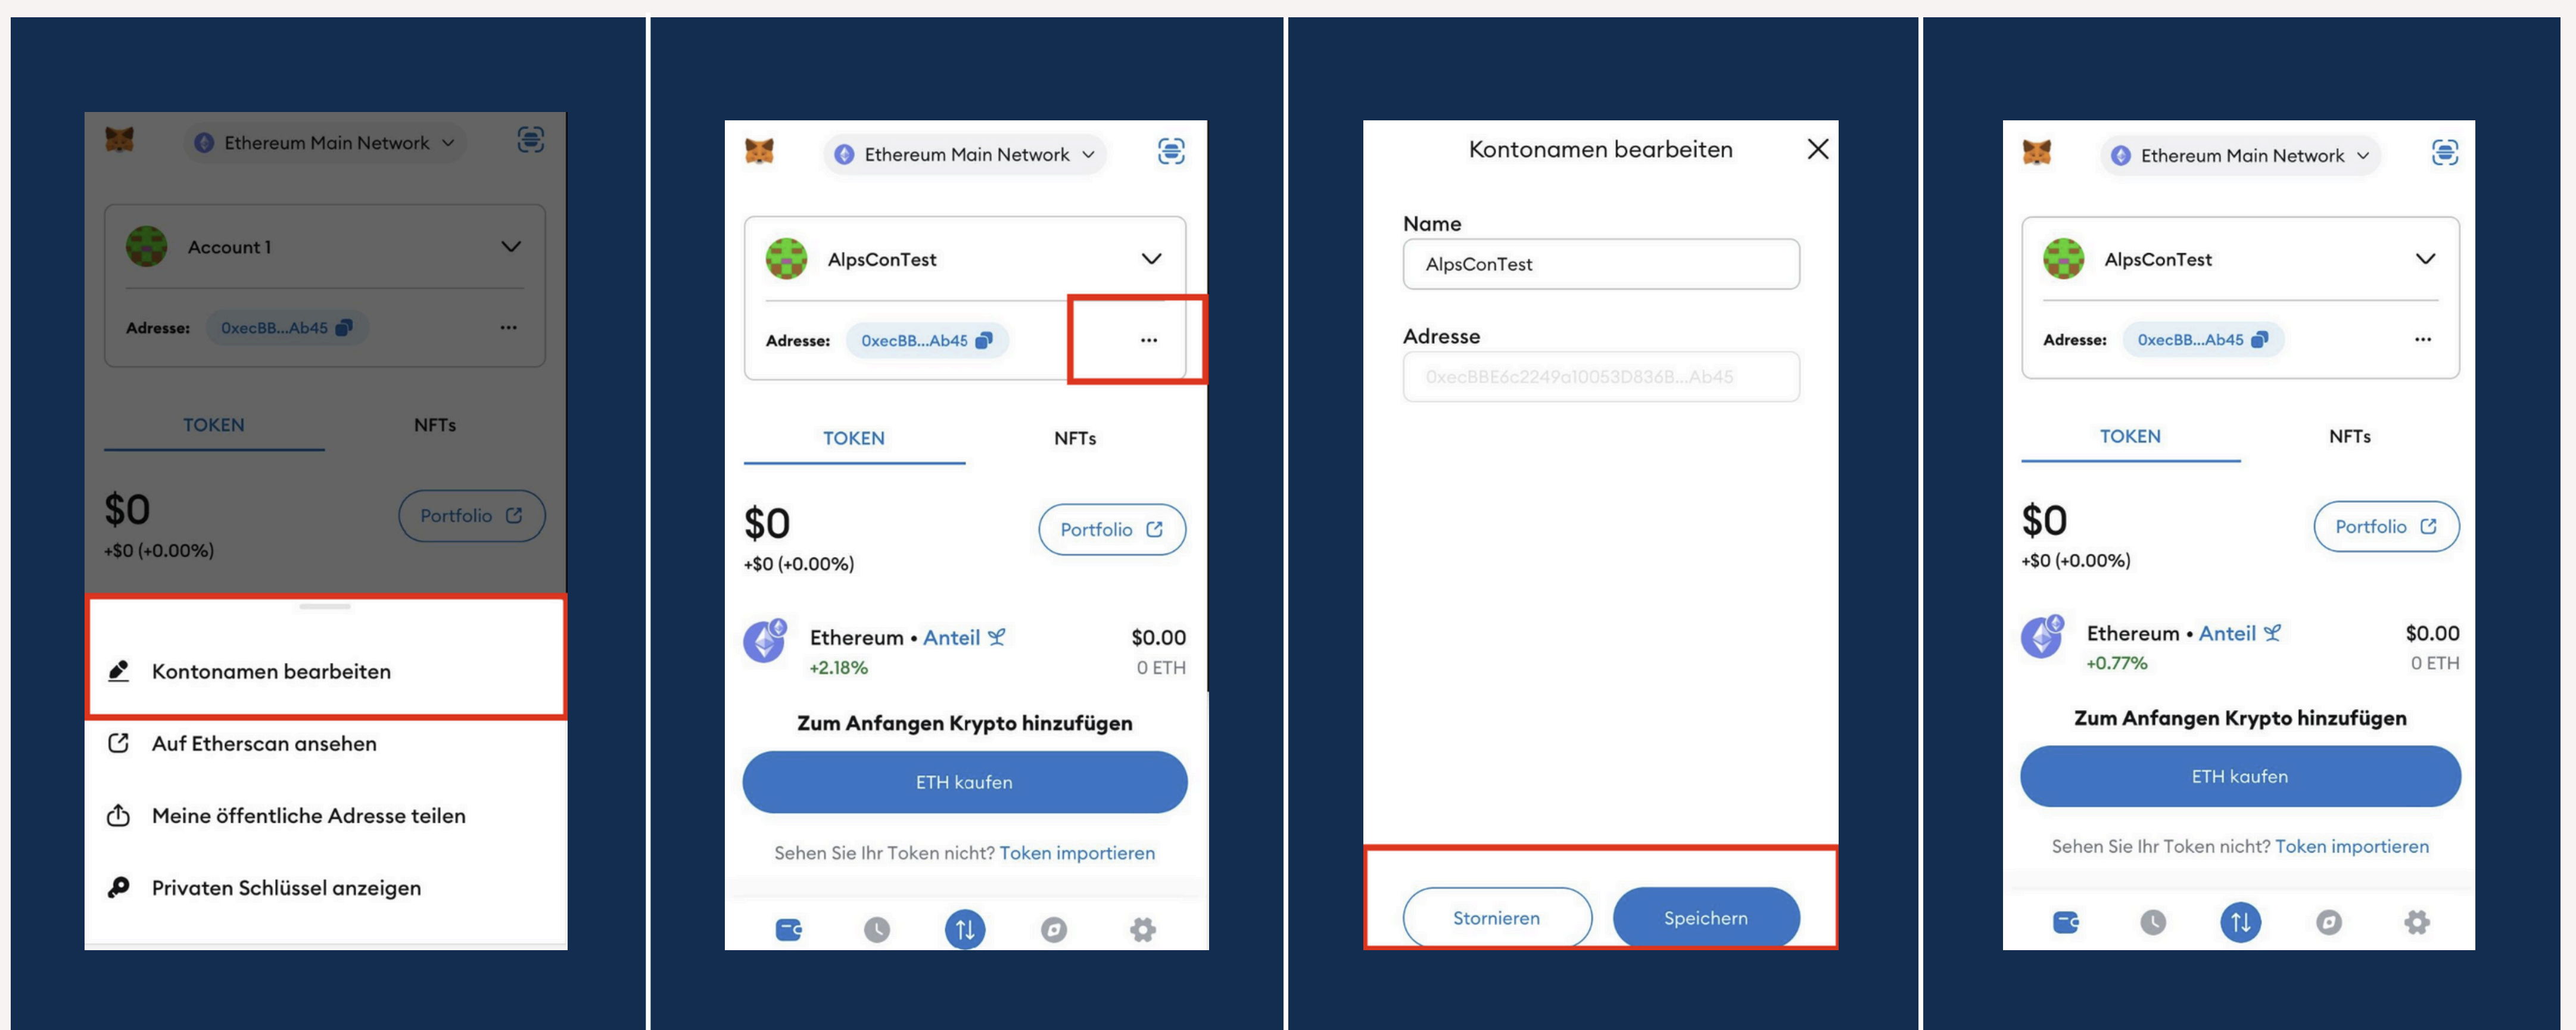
Ethereum Main Network

Account 1

Adresse: 0xecBB...Ab45 ...

TOKEN NFTs

$0
+$0 (+0.00%)

Portfolio

Kontonamen bearbeiten

Auf Etherscan ansehen

Meine öffentliche Adresse teilen

Privaten Schlüssel anzeigen

Ethereum Main Network

AlpsConTest

Adresse: 0xecBB...Ab45 ...

TOKEN NFTs

$0
+$0 (+0.00%)

Portfolio

Ethereum • Anteil
+2.18%
$0.00
0 ETH

Zum Anfangen Krypto hinzufügen

ETH kaufen

Sehen Sie Ihr Token nicht? Token importieren

Kontonamen bearbeiten

Name
AlpsConTest

Adresse
0xecBBE6c2249a10053D836B...Ab45

Stornieren Speichern

Ethereum Main Network

AlpsConTest

Adresse: 0xecBB...Ab45 ...

TOKEN NFTs

$0
+$0 (+0.00%)

Portfolio

Ethereum • Anteil
+0.77%
$0.00
0 ETH

Zum Anfangen Krypto hinzufügen

ETH kaufen

Sehen Sie Ihr Token nicht? Token importieren